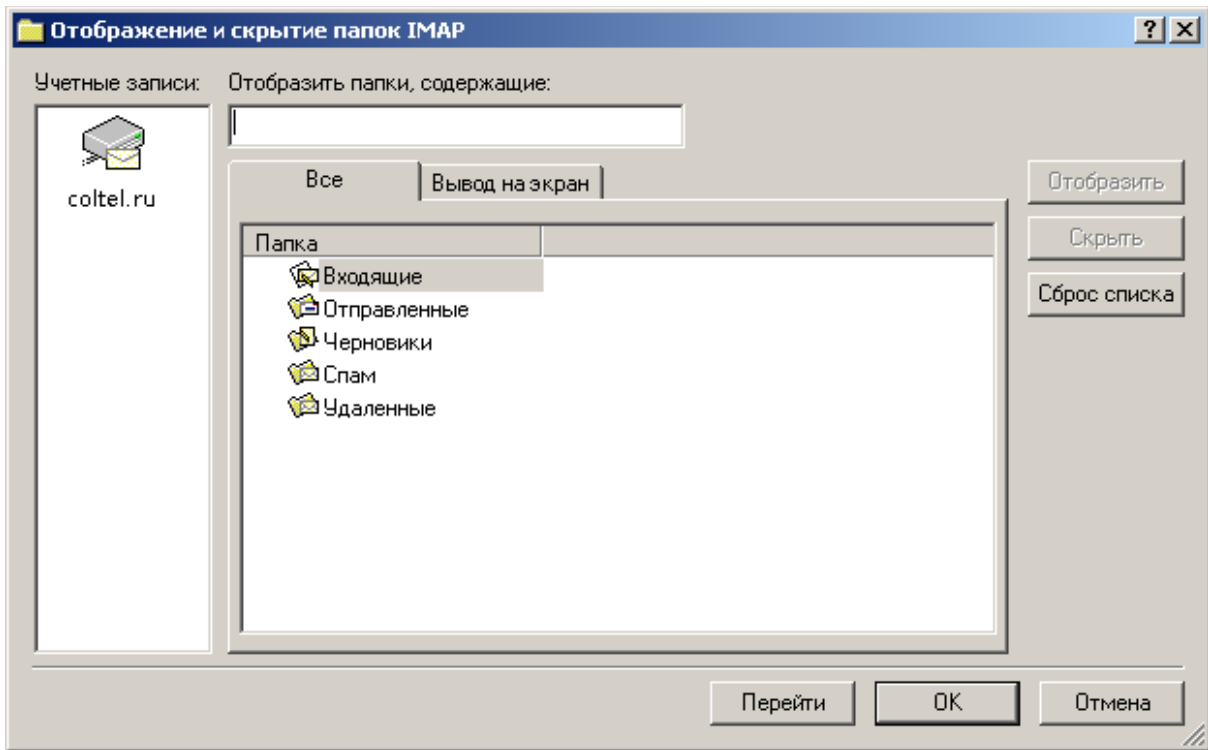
Отображение и скрытие папок IMAP

?

Учетные записи:

coltel.ru

Отобразить папки, содержащие:

Все

Вывод на экран

Папка

Входящие

Отправленные

Черновики

Спам

Удаленные

Отобразить

Скрыть

Сброс списка

Перейти

OK

Отмена